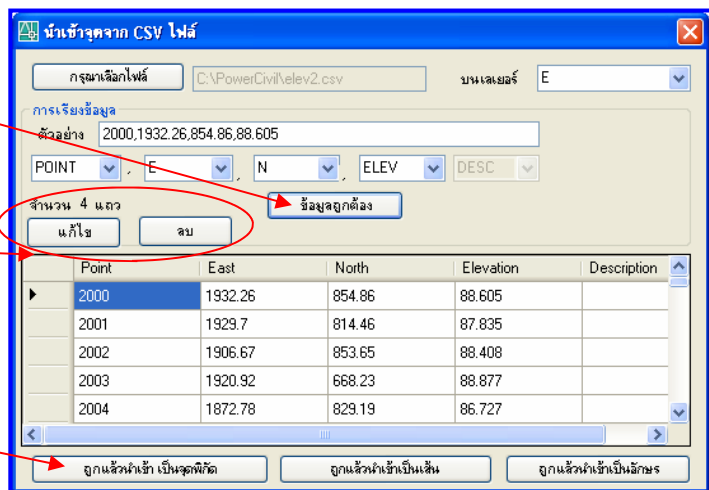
นำเข้าจุดจาก CSV ไฟล์

กรุณาเลือกไฟล์ C:\PowerCivil\elev2.csv บนเลเยอร์ E

การเรียงข้อมูล
ตัวอย่าง 2000,1932.26,854.86,88.605

POINT , E , N , ELEV DESC

ข้อมูลถูกต้อง

จำนวน 4 แถว
แก้ไข ลบ

| | Point | East | North | Elevation | Description |
|---|---|---|---|---|---|
| ▶ | 2000 | 1932.26 | 854.86 | 88.605 | |
| | 2001 | 1929.7 | 814.46 | 87.835 | |
| | 2002 | 1906.67 | 853.65 | 88.408 | |
| | 2003 | 1920.92 | 668.23 | 88.877 | |
| | 2004 | 1872.78 | 829.19 | 86.727 | |

ถูกแล้วนำเข้า เป็นจุดพิกัด ถูกแล้วนำเข้าเป็นเส้น ถูกแล้วนำเข้าเป็นอักษร